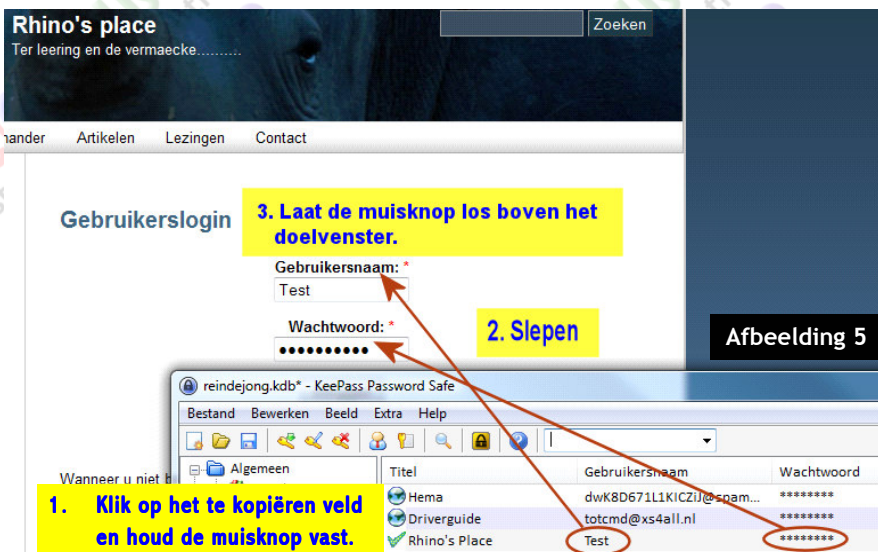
Rhino's place

Ter leering en de vermaecke..........

Zoeken

hander Artikelen Lezingen Contact

Gebruikerslogin

3. Laat de muisknop los boven het doelvenster.

Gebruikersnaam: *

Test

Wachtwoord: *

●●●●●●●●●●●

2. Slepen

Afbeelding 5

reindejong.kdb* - KeePass Password Safe

Bestand Bewerken Beeld Extra Help

Wanneer u niet li

Algemeen

| Titel | Gebruikersnaam | Wachtwoord |
|---|---|---|
| Hema | dwK8D671L1KICZiJ@spam... | ******** |
| Driverguide | totcmd@xs4all.nl | ******** |
| Rhino's Place | Test | ******** |

1. Klik op het te kopiëren veld en houd de muisknop vast.